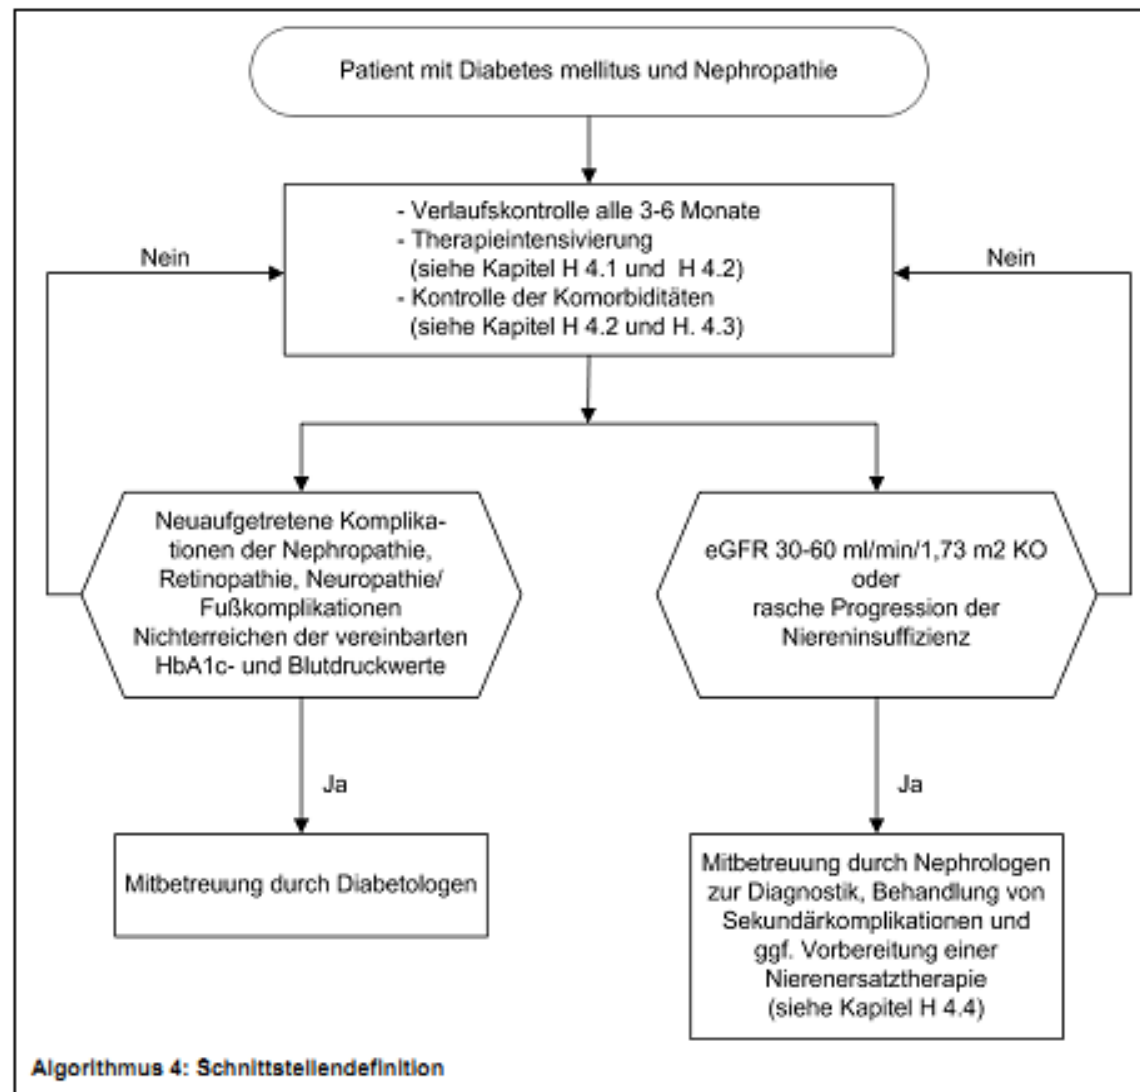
Patient mit Diabetes mellitus und Nephropathie

- Verlaufskontrolle alle 3-6 Monate
- Therapieintensivierung (siehe Kapitel H 4.1 und H 4.2)
- Kontrolle der Komorbiditäten (siehe Kapitel H 4.2 und H. 4.3)

Nein

Nein

Neuaufgetretene Komplikationen der Nephropathie, Retinopathie, Neuropathie/ Fußkomplikationen Nichterreichen der vereinbarten HbA1c- und Blutdruckwerte

eGFR 30-60 ml/min/1,73 m2 KO oder rasche Progression der Niereninsuffizienz

Ja

Ja

Mitbetreuung durch Diabetologen

Mitbetreuung durch Nephrologen zur Diagnostik, Behandlung von Sekundärkomplikationen und ggf. Vorbereitung einer Nierenersatztherapie (siehe Kapitel H 4.4)

Algorithmus 4: Schnittstellendefinition